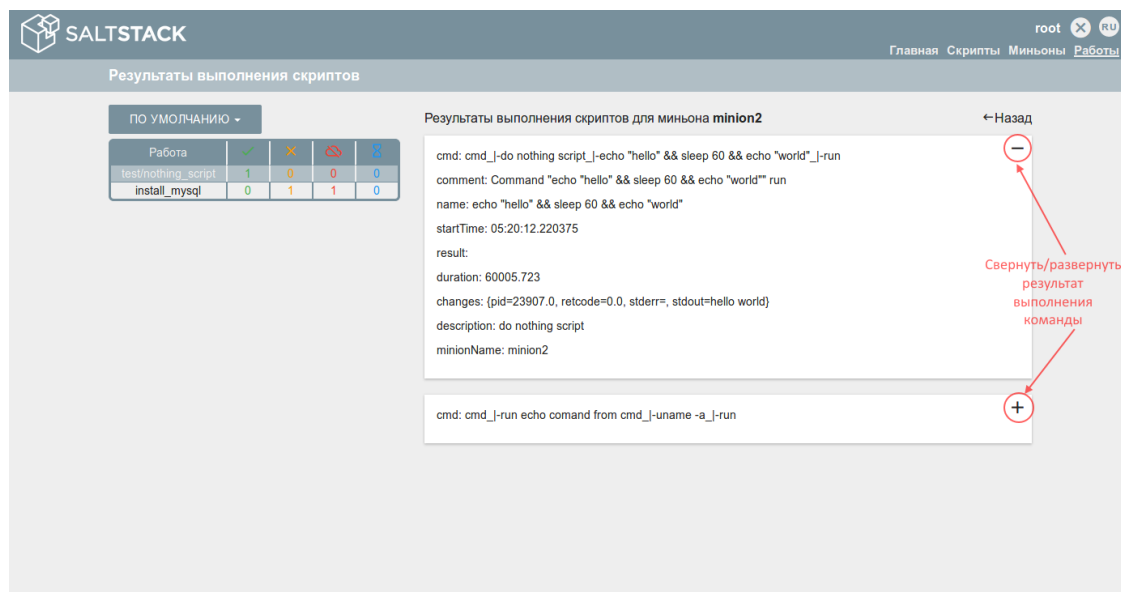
SALTSTACK

root RU

Главная Скрипты Миньоны Работы

Результаты выполнения скриптов

ПО УМОЛЧАНИЮ

| Работа | ✓ | ✕ | | |
|---|---|---|---|---|
| test/nothing_script | 1 | 0 | 0 | 0 |
| install_mysql | 0 | 1 | 1 | 0 |

Результаты выполнения скриптов для миньона minion2

←Назад

cmd: cmd_|-do nothing script_|-echo "hello" && sleep 60 && echo "world"_|-run

comment: Command "echo "hello" && sleep 60 && echo "world"" run

name: echo "hello" && sleep 60 && echo "world"

startTime: 05:20:12.220375

result:

duration: 60005.723

changes: {pid=23907.0, retcode=0.0, stderr=, stdout=hello world}

description: do nothing script

minionName: minion2

Свернуть/развернуть результат выполнения команды

cmd: cmd_|-run echo comand from cmd_|-uname -a_|-run